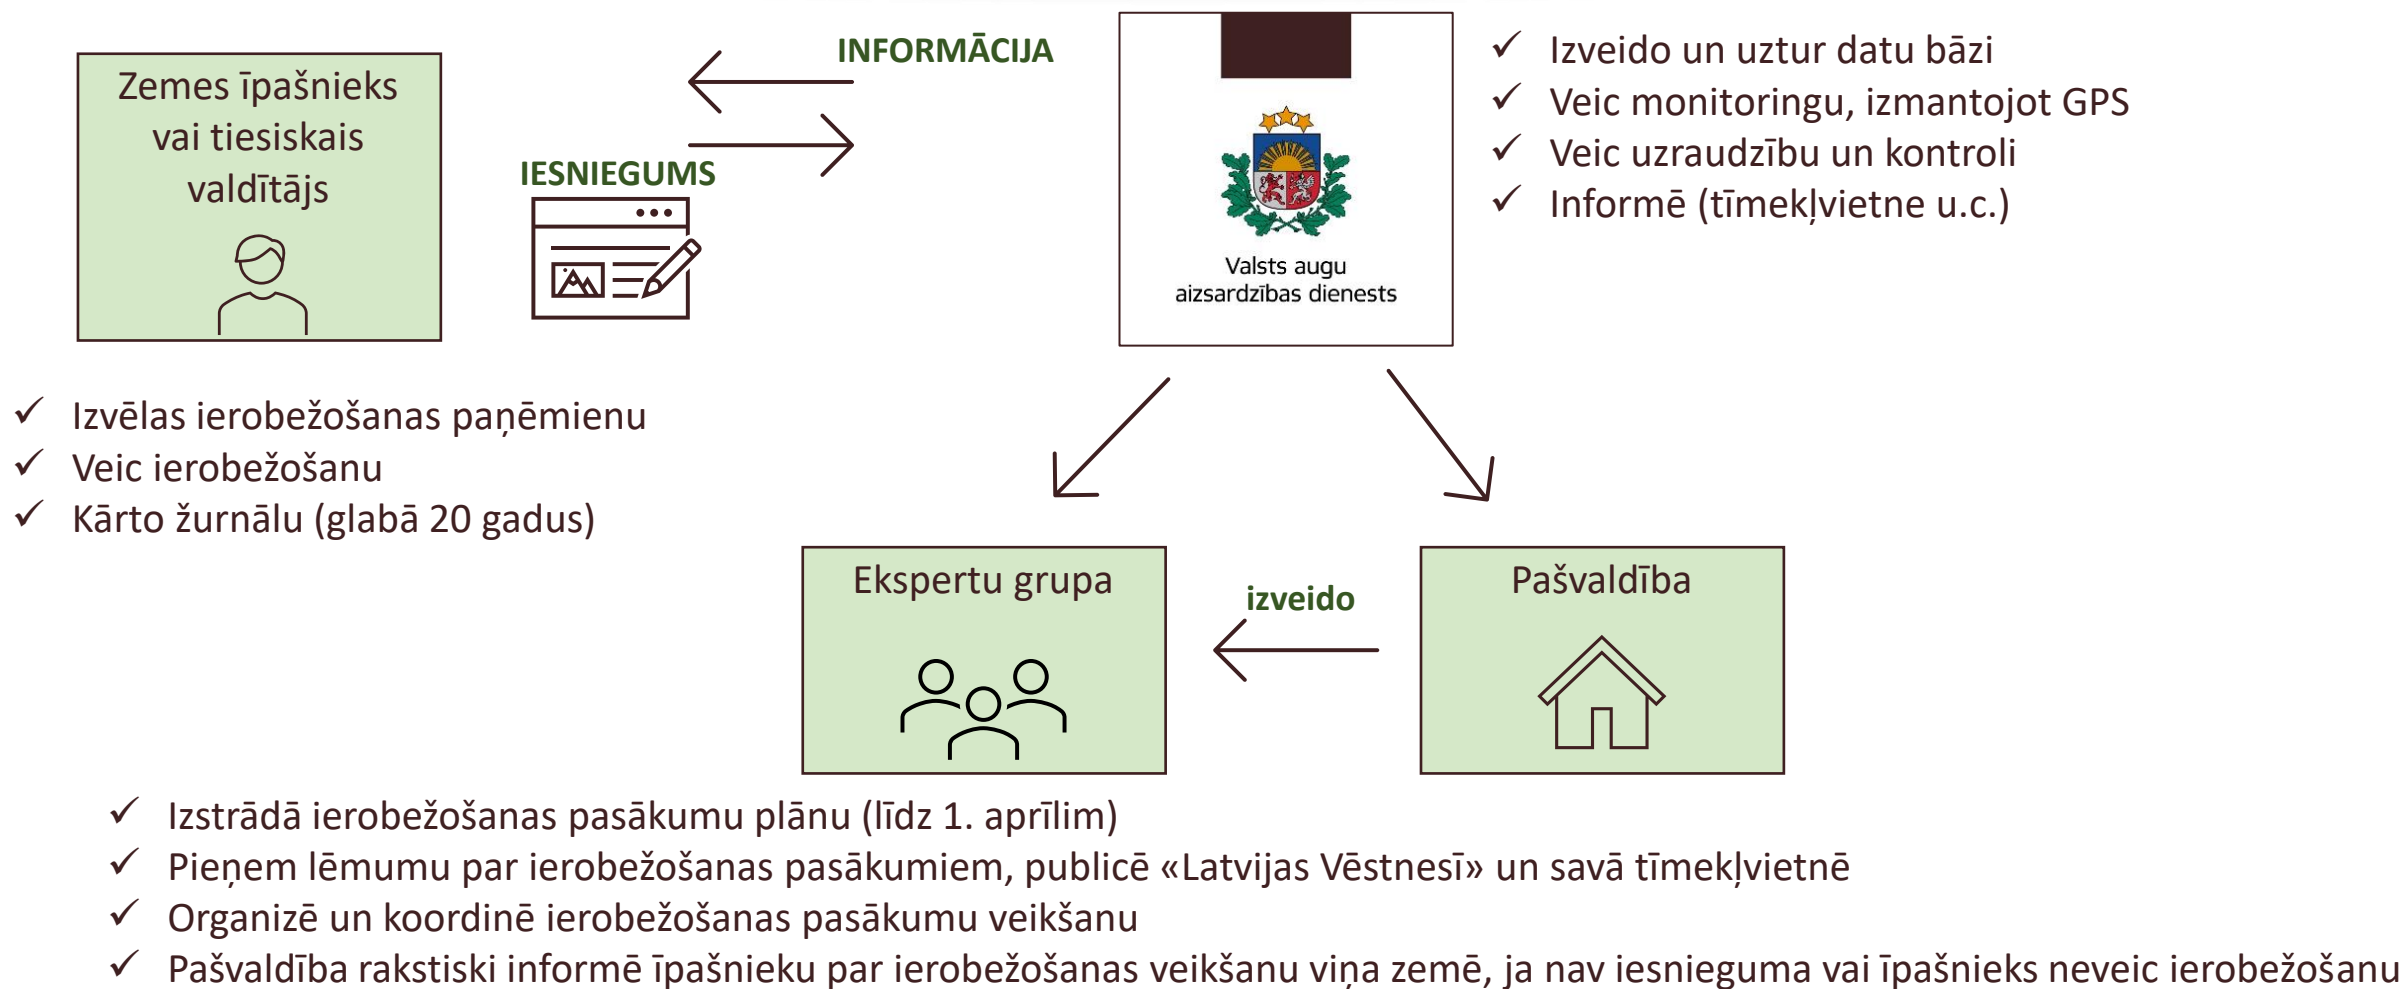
Zemes īpašnieks vai tiesiskais valdītājs

INFORMĀCIJA

IESNIEGUMS

Valsts augu aizsardzības dienests

✓ Izveido un uztur datu bāzi
✓ Veic monitoringu, izmantojot GPS
✓ Veic uzraudzību un kontroli
✓ Informē (tīmekļvietne u.c.)

✓ Izvēlas ierobežošanas paņēmienu
✓ Veic ierobežošanu
✓ Kārto žurnālu (glabā 20 gadus)

Ekspertu grupa

izveido

Pašvaldība

✓ Izstrādā ierobežošanas pasākumu plānu (līdz 1. aprīlim)
✓ Pieņem lēmumu par ierobežošanas pasākumiem, publicē «Latvijas Vēstnesī» un savā tīmekļvietnē
✓ Organizē un koordinē ierobežošanas pasākumu veikšanu
✓ Pašvaldība rakstiski informē īpašnieku par ierobežošanas veikšanu viņa zemē, ja nav iesnieguma vai īpašnieks neveic ierobežošanu